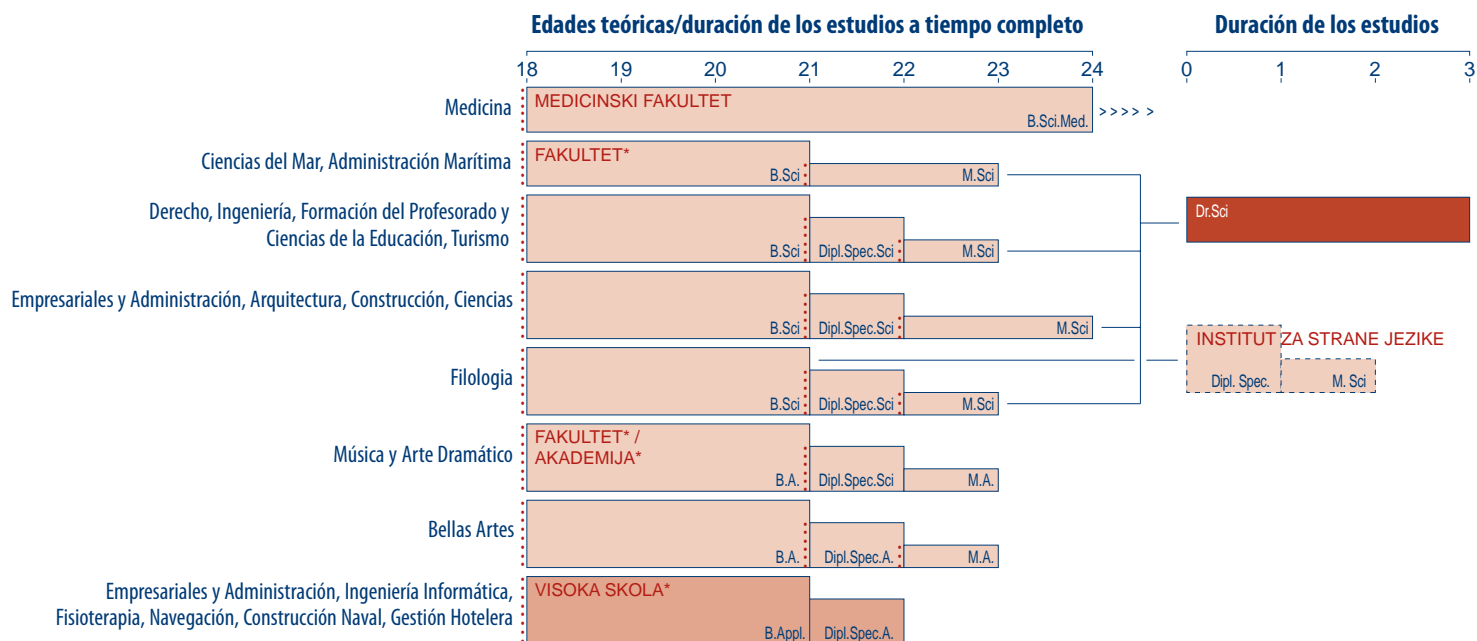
Edades teóricas/duración de los estudios a tiempo completo

Duración de los estudios

18 19 20 21 22 23 24

0 1 2 3

Medicina
MEDICINSKI FAKULTET
B.Sci.Med. >>>> >

Ciencias del Mar, Administración Marítima
FAKULTET*
B.Sci M.Sci

Derecho, Ingeniería, Formación del Profesorado y Ciencias de la Educación, Turismo
B.Sci Dipl.Spec.Sci M.Sci

Dr.Sci

Empresariales y Administración, Arquitectura, Construcción, Ciencias
B.Sci Dipl.Spec.Sci M.Sci

INSTITUT ZA STRANE JEZIKE
Dipl. Spec. M. Sci

Filologia
B.Sci Dipl.Spec.Sci M.Sci

Música y Arte Dramático
FAKULTET* / AKADEMIJA*
B.A. Dipl.Spec.Sci M.A.

Bellas Artes
B.A. Dipl.Spec.A. M.A.

Empresariales y Administración, Ingeniería Informática, Fisioterapia, Navegación, Construcción Naval, Gestión Hotelera
VISOKA SKOLA*
B.Appl. Dipl.Spec.A.